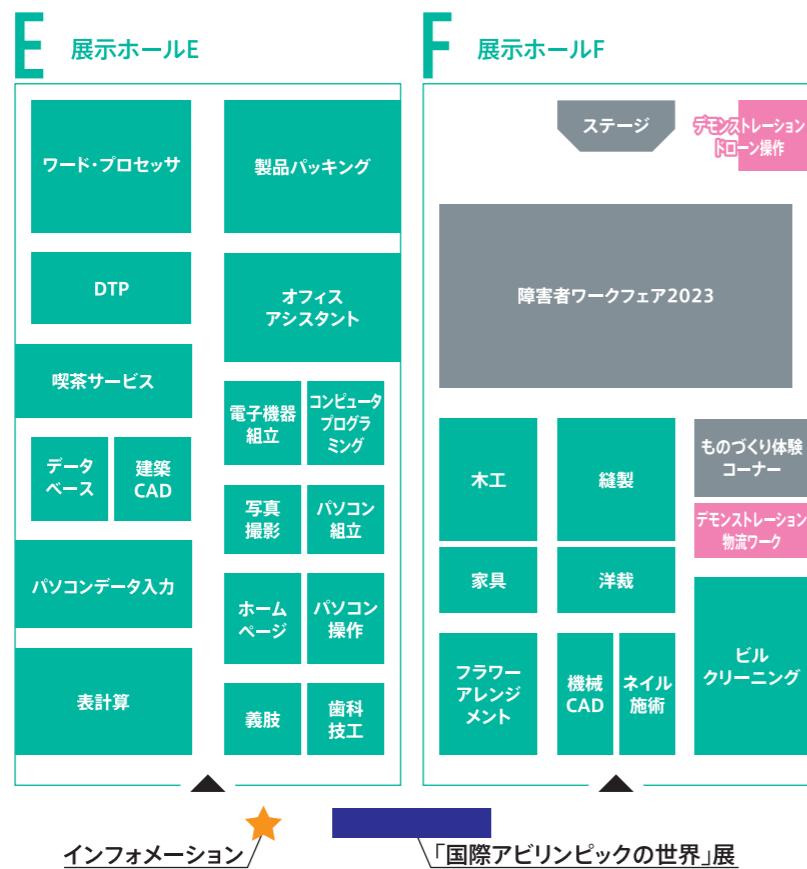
E 展示ホールE

ワード・プロセッサ

製品パッキング

DTP

オフィス アシスタント

喫茶サービス

電子機器 組立

コンピュータ プログラミング

データ ベース

建築 CAD

写真 撮影

パソコン 組立

パソコンデータ入力

ホーム ページ

パソコン 操作

表計算

義肢

歯科 技工

F 展示ホールF

ステージ

デモンストレーション ドローン操作

障害者ワークフェア2023

木工

縫製

ものづくり体験 コーナー

デモンストレーション 物流ワーク

家具

洋裁

フラワー アレンジ メント

機械 CAD

ネイル 施術

ビル クリーニング

インフォメーション

「国際アビリンピックの世界」展